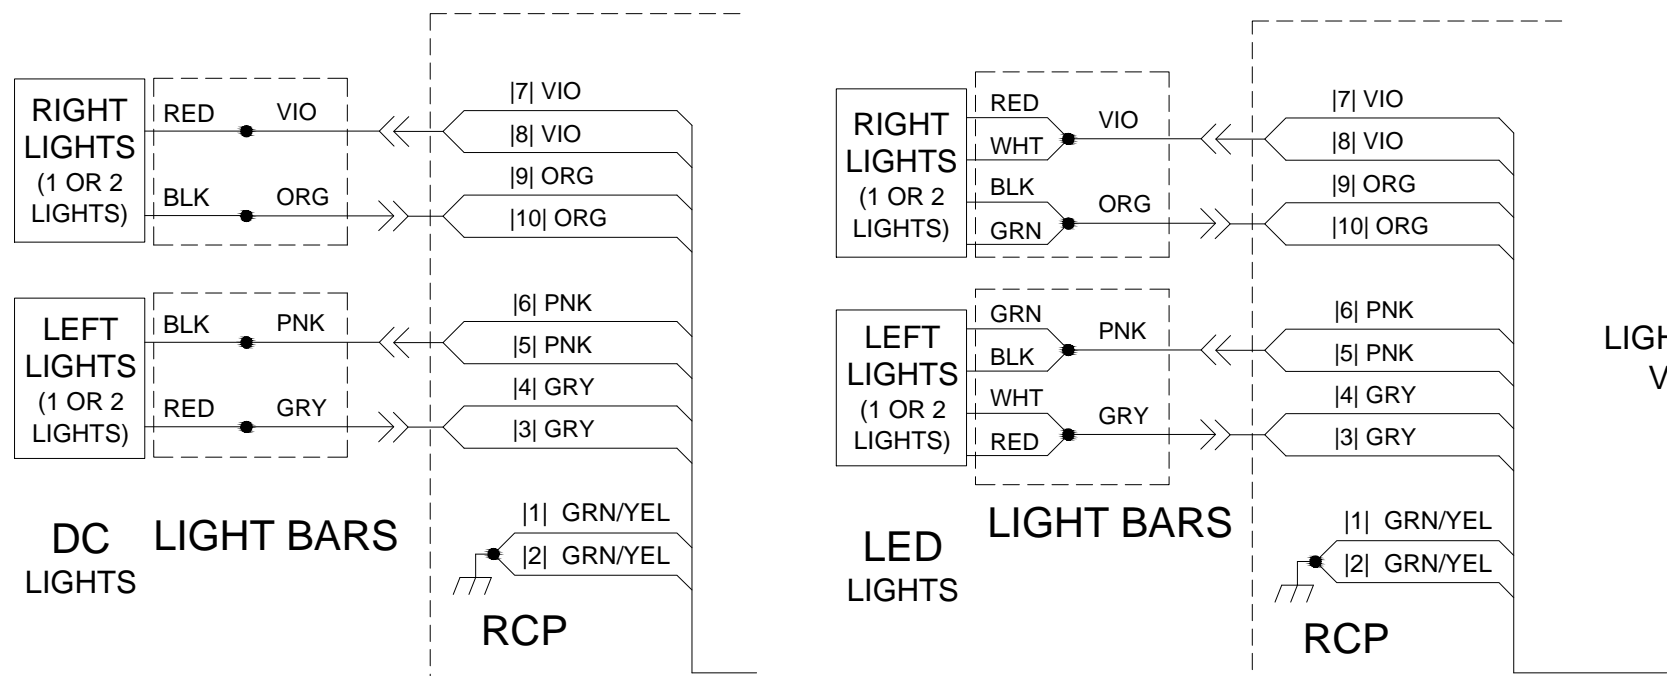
RIGHT LIGHTS (1 OR 2 LIGHTS)

RED VIO

BLK ORG

|7| VIO
|8| VIO
|9| ORG
|10| ORG

LEFT LIGHTS (1 OR 2 LIGHTS)

BLK PNK

RED GRY

|6| PNK
|5| PNK
|4| GRY
|3| GRY

|1| GRN/YEL
|2| GRN/YEL

DC LIGHTS

LIGHT BARS

RCP

RIGHT LIGHTS (1 OR 2 LIGHTS)

RED
WHT
VIO

BLK
GRN
ORG

|7| VIO
|8| VIO
|9| ORG
|10| ORG

LEFT LIGHTS (1 OR 2 LIGHTS)

GRN
BLK
PNK

WHT
RED
GRY

|6| PNK
|5| PNK
|4| GRY
|3| GRY

|1| GRN/YEL
|2| GRN/YEL

LED LIGHTS

LIGHT BARS

RCP

LIGH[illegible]
V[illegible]